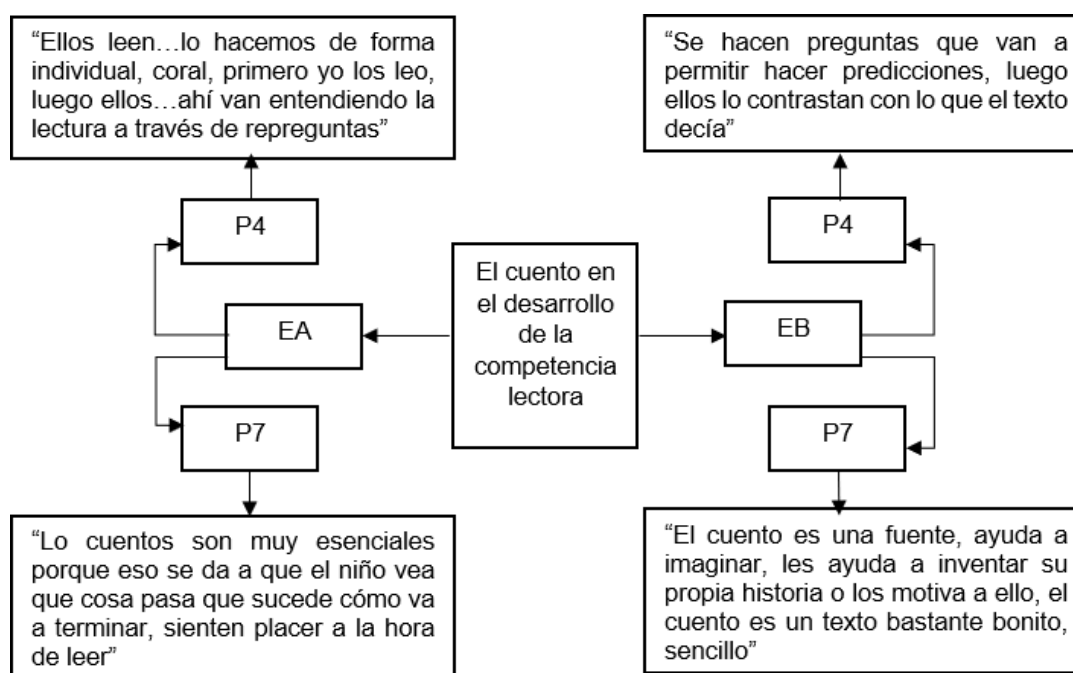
"Ellos leen…lo hacemos de forma individual, coral, primero yo los leo, luego ellos…ahí van entendiendo la lectura a través de repreguntas"

P4

EA

P7

"Lo cuentos son muy esenciales porque eso se da a que el niño vea que cosa pasa que sucede cómo va a terminar, sienten placer a la hora de leer"

El cuento en el desarrollo de la competencia lectora

"Se hacen preguntas que van a permitir hacer predicciones, luego ellos lo contrastan con lo que el texto decía"

P4

EB

P7

"El cuento es una fuente, ayuda a imaginar, les ayuda a inventar su propia historia o los motiva a ello, el cuento es un texto bastante bonito, sencillo"